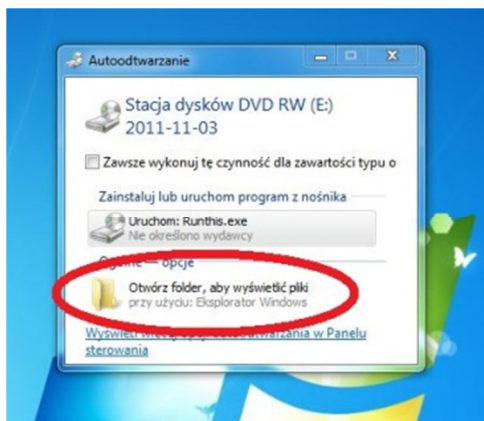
Autoodtwarzanie

Stacja dysków DVD RW (E:)
2011-11-03

Zawsze wykonuj tę czynność dla zawartości typu o

Zainstaluj lub uruchom program z nośnika

Uruchom: Runthis.exe
Nie określono wydawcy

Ogólne — opcje

Otwórz folder, aby wyświetlić pliki
przy użyciu: Eksplorator Windows

Wyświe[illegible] Autoodtwarzania w Panelu sterowania